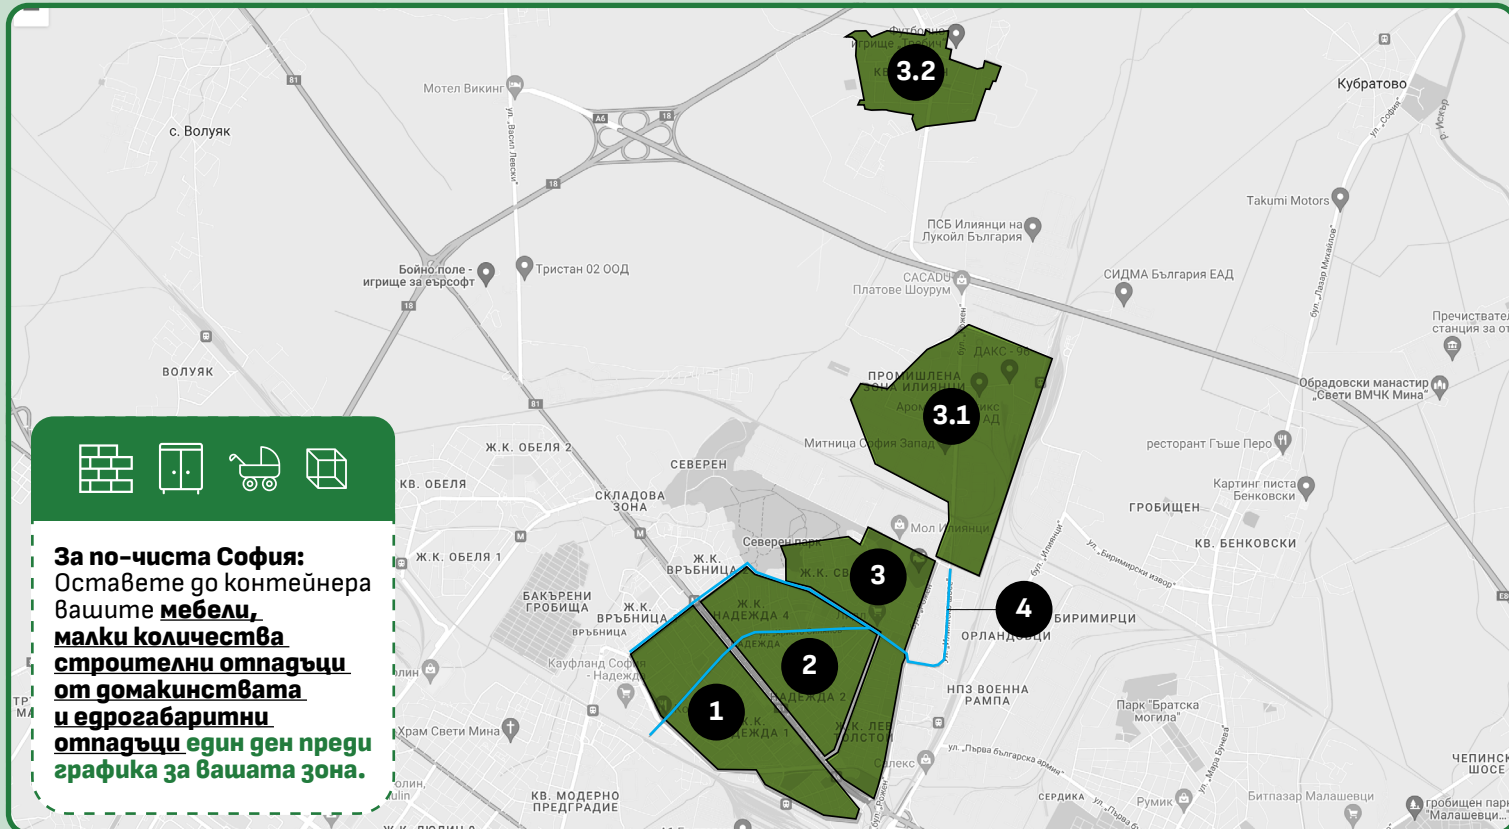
За по-чиста София:
Оставете до контейнера вашите мебели, малки количества строителни отпадъци от домакинствата и едрогабаритни отпадъци един ден преди графика за вашата зона.

3.2
3.1
3
2
1
4

Мотел Викинг
с. Волуяк
ул. "Васил Левски"
Кубратово
Takumi Motors
ПСБ Илиянци на Лукойл България
CACADU Платове Шоурум
СИДМА България ЕАД
Бойно поле - игрище за ерсофт
Тристан 02 ООД
ВОЛУЯК
ПРОМИШЛЕНА ЗОНА ИЛИЯНЦИ
ДАКС - 96
Митница София Запад
ресторант Гъше Перо
Обрадовски манастир „Свети ВМЧК Мина"
Пречиствателна станция за от
Картинг писта Бенковски
ГРОБИЩЕН
КВ. БЕНКОВСКИ
Ж.К. ОБЕЛЯ 2
КВ. ОБЕЛЯ
СЕВЕРЕН
СКЛАДОВА ЗОНА
Мол Илиянци
Северен парк
Ж.К. ВРЪБНИЦА
Ж.К. ОБЕЛЯ 1
БАКЪРЕНИ ГРОБИЩА
Ж.К. ВРЪБНИЦА
Ж.К. НАДЕЖДА 4
Ж.К. СВ
Каўфланд София - Надежда
НАДЕЖДА 2
Ж.К. НАДЕЖДА 1
Ж.К. ЛЕВ ТОЛСТОЙ
БИРИМИРЦИ
ОРЛАНДОВЦИ
НПЗ ВОЕННА РАМПА
Парк "Братска могила"
Храм Свети Мина
Салекс
КВ. МОДЕРНО ПРЕДГРАДИЕ
СЕРДИКА
Румик
Битпазар Малашевци
ЧЕПИНСКО ШОСЕ
гробищен парк Малашевци
ул. "Бирмирски извор"
ул. "Илиянци"
бул. "Лазар Михайлов"
ул. "Първа българска армия"
ул. "Мара Бунева"